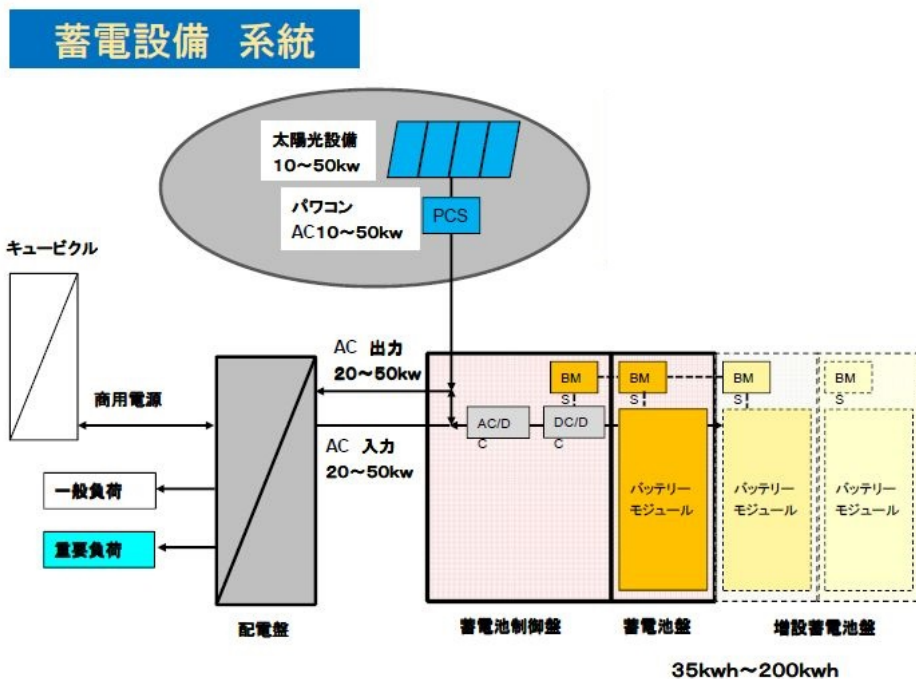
蓄電設備　系統

太陽光設備
10～50kw

パワコン
AC10～50kw

PCS

キュービクル

商用電源

AC 出力
20～50kw

AC 入力
20～50kw

一般負荷

重要負荷

配電盤

BM
S

AC/D
C

DC/D
C

BM
S

バッテリーモジュール

BM
S

バッテリーモジュール

BM
S

バッテリーモジュール

蓄電池制御盤

蓄電池盤

増設蓄電池盤

35kwh～200kwh